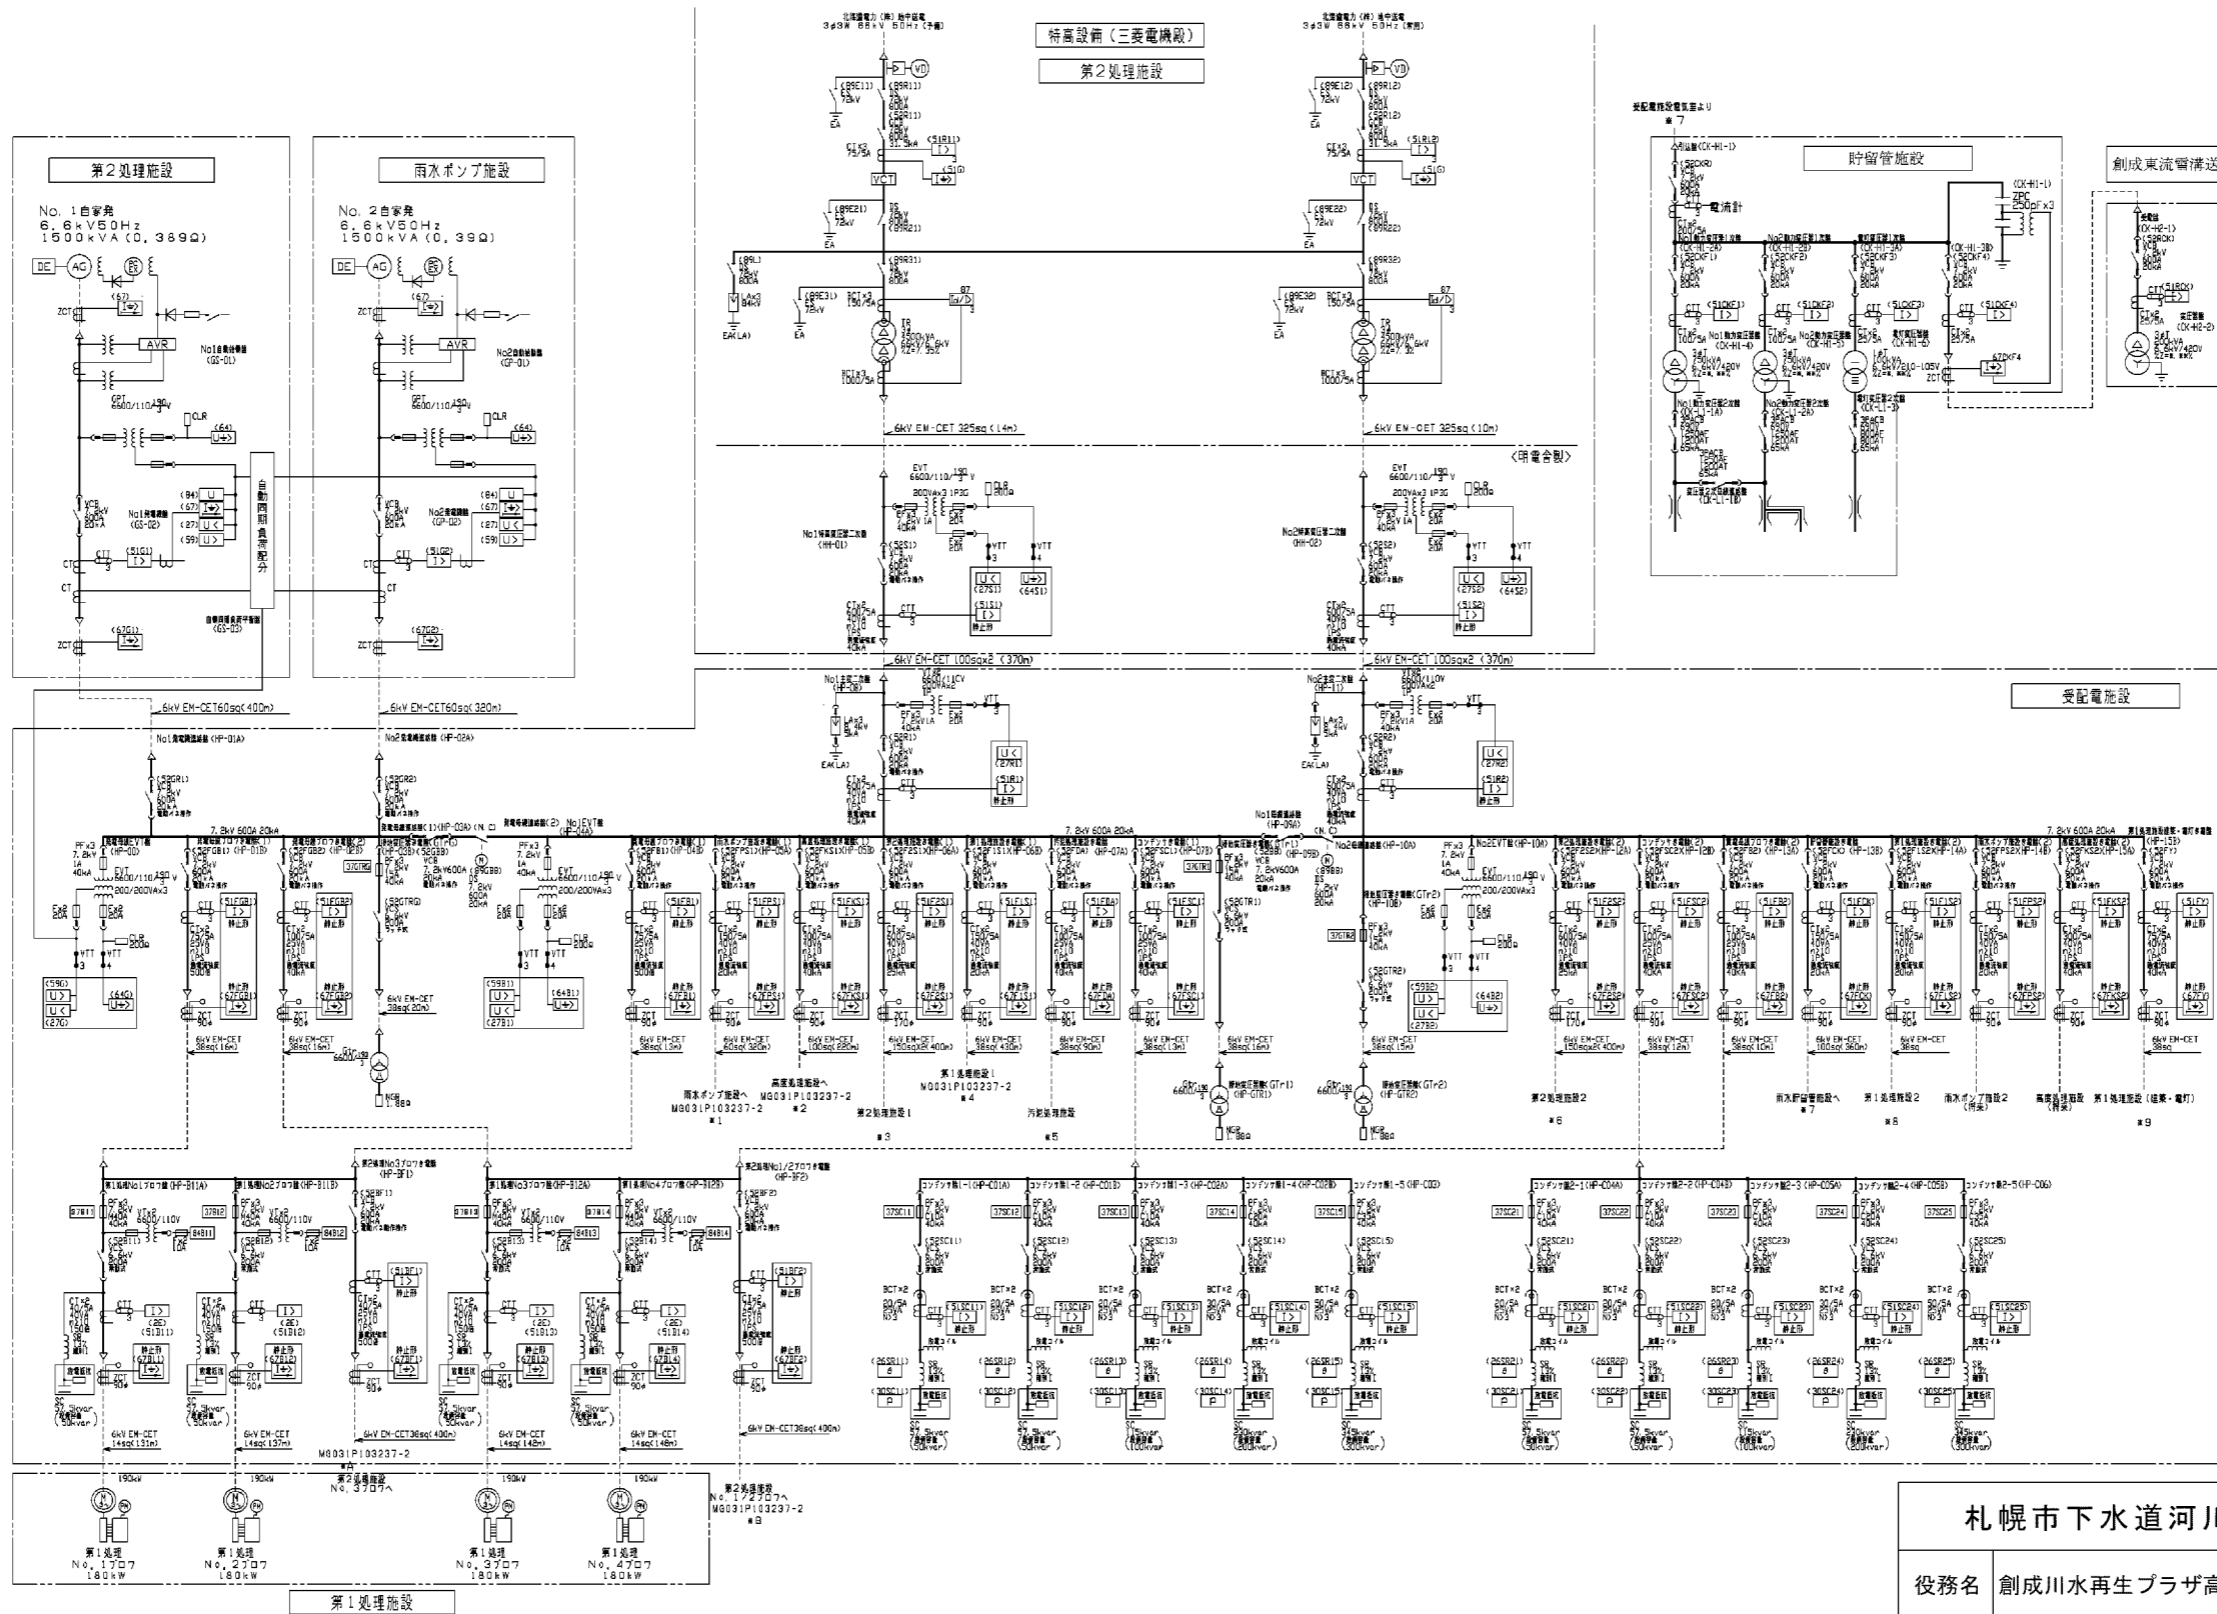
特高設備（三菱電機殿）

第２処理施設

北海道電力（株）給中回線
3φ3W 66kV 50Hz（予備）

北海道電力（株）給中回線
3φ3W 66kV 50Hz（常用）

第２処理施設

No．１自家発
６．６ｋＶ５０Ｈｚ
１５００ｋＶＡ（０．３８９Ω）

雨水ポンプ施設

No．２自家発
６．６ｋＶ５０Ｈｚ
１５００ｋＶＡ（０．３９Ω）

AVR

AVR

自動同期負荷配分

貯留管施設

創成東流響滞送

受配電施設電気室より
＊７

6kV EM-CET 325sq（14m）

6kV EM-CET 325sq（10m）

〈明電舎製〉

6kV EM-CET 100sqx2（370m）

6kV EM-CET 100sqx2（370m）

受配電施設

6kV EM-CET60sq(400m)

6kV EM-CET60sq(320m)

7.2kV 600A 20kA

7.2kV 600A 20kA

7.2kV 600A 20kA

雨水ポンプ施設へ
MG031P103237-2
＊1

高度処理施設へ
MG031P103237-2
＊2

第２処理施設１
＊3

第１処理施設１
MG031P103237-2
＊4

汚泥処理施設
＊5

第２処理施設２
＊6

雨水貯留管施設へ
＊7

第１処理施設２
＊8

雨水ポンプ施設２
（将来）

高度処理施設
（将来）

第１処理施設（緑葉・電灯）
＊9

MG031P103237-2
＊A

第２処理施設
No．３ブロワへ

第２処理施設
No．１／２ブロワへ
MG031P103237-2
＊B

第１処理
No．１ブロワ
１８０ｋＷ

第１処理
No．２ブロワ
１８０ｋＷ

第１処理
No．３ブロワ
１８０ｋＷ

第１処理
No．４ブロワ
１８０ｋＷ

第１処理施設

札幌市下水道河川

役務名　創成川水再生プラザ高